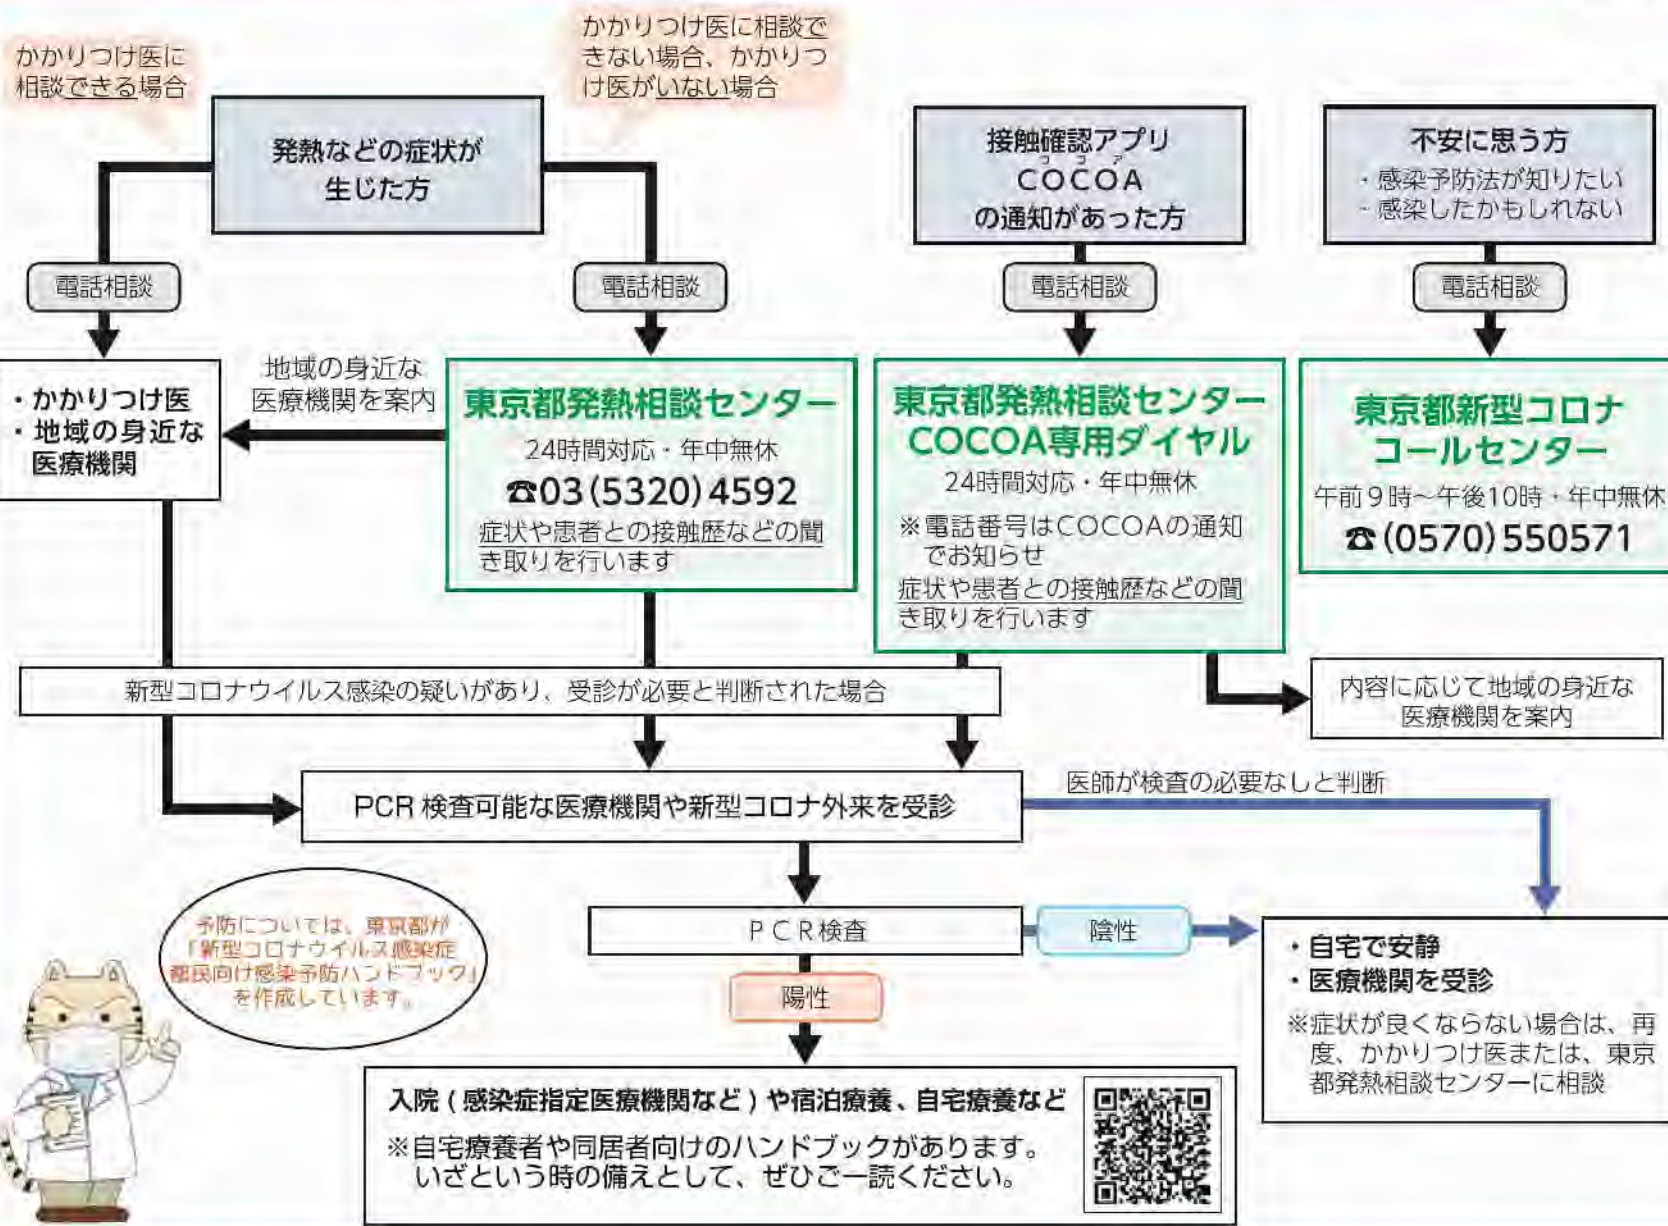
かかりつけ医に相談できる場合

かかりつけ医に相談できない場合、かかりつけ医がいない場合

発熱などの症状が生じた方

接触確認アプリ COCOA の通知があった方

不安に思う方
・感染予防法が知りたい
・感染したかもしれない

電話相談

電話相談

電話相談

電話相談

・かかりつけ医
・地域の身近な医療機関

地域の身近な医療機関を案内

東京都発熱相談センター
24時間対応・年中無休
☎03(5320)4592
症状や患者との接触歴などの聞き取りを行います

東京都発熱相談センター COCOA専用ダイヤル
24時間対応・年中無休
※電話番号はCOCOAの通知でお知らせ
症状や患者との接触歴などの聞き取りを行います

東京都新型コロナコールセンター
午前9時～午後10時・年中無休
☎(0570)550571

新型コロナウイルス感染の疑いがあり、受診が必要と判断された場合

内容に応じて地域の身近な医療機関を案内

PCR 検査可能な医療機関や新型コロナ外来を受診

医師が検査の必要なしと判断

予防については、東京都が「新型コロナウイルス感染症都民向け感染予防ハンドブック」を作成しています。

PCR検査

陰性

陽性

・自宅で安静
・医療機関を受診
※症状が良くならない場合は、再度、かかりつけ医または、東京都発熱相談センターに相談

入院（感染症指定医療機関など）や宿泊療養、自宅療養など
※自宅療養者や同居者向けのハンドブックがあります。いざという時の備えとして、ぜひご一読ください。